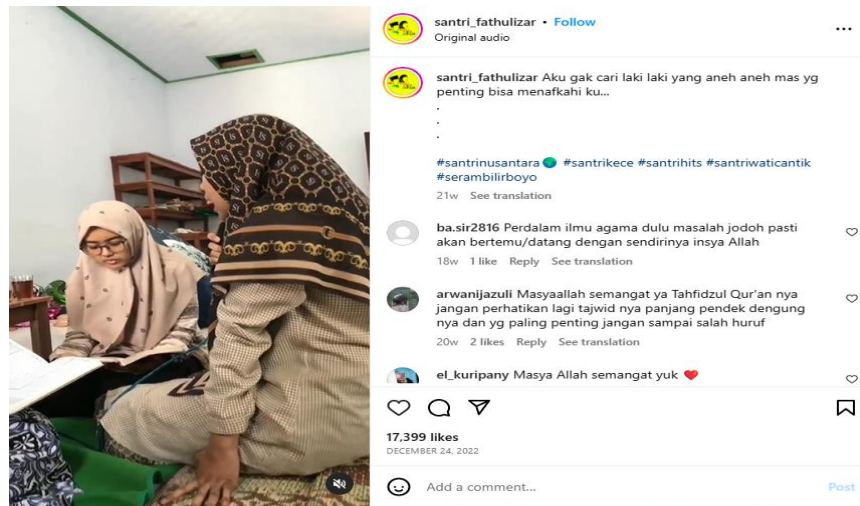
santri_fathulizar • Follow
Original audio

santri_fathulizar Aku gak cari laki laki yang aneh aneh mas yg penting bisa menafkahi ku...
.
.
.
#santrinusantara🌏 #santrikece #santrihits #santriwaticantik #serambilirboyo
21w See translation

ba.sir2816 Perdalam ilmu agama dulu masalah jodoh pasti akan bertemu/datang dengan sendirinya insya Allah
18w 1 like Reply See translation

arwanijazuli Masyaallah semangat ya Tahfidzul Qur'an nya jangan perhatikan lagi tajwid nya panjang pendek dengung nya dan yg paling penting jangan sampai salah huruf
20w 2 likes Reply See translation

el_kuripany Masya Allah semangat yuk ❤️

17,399 likes
DECEMBER 24, 2022

Add a comment... Post